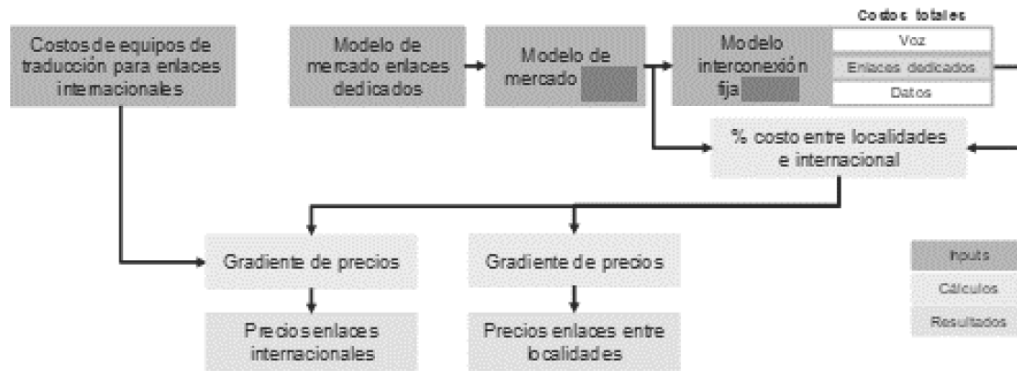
Costos de equipos de traducción para enlaces internacionales

Modelo de mercado enlaces dedicados

Modelo de mercado

Costos totales

Modelo interconexión fija

Voz

Enlaces dedicados

Datos

% costo entre localidades e internacional

Gradiente de precios

Gradiente de precios

Precios enlaces internacionales

Precios enlaces entre localidades

Inputs

Cálculos

Resultados